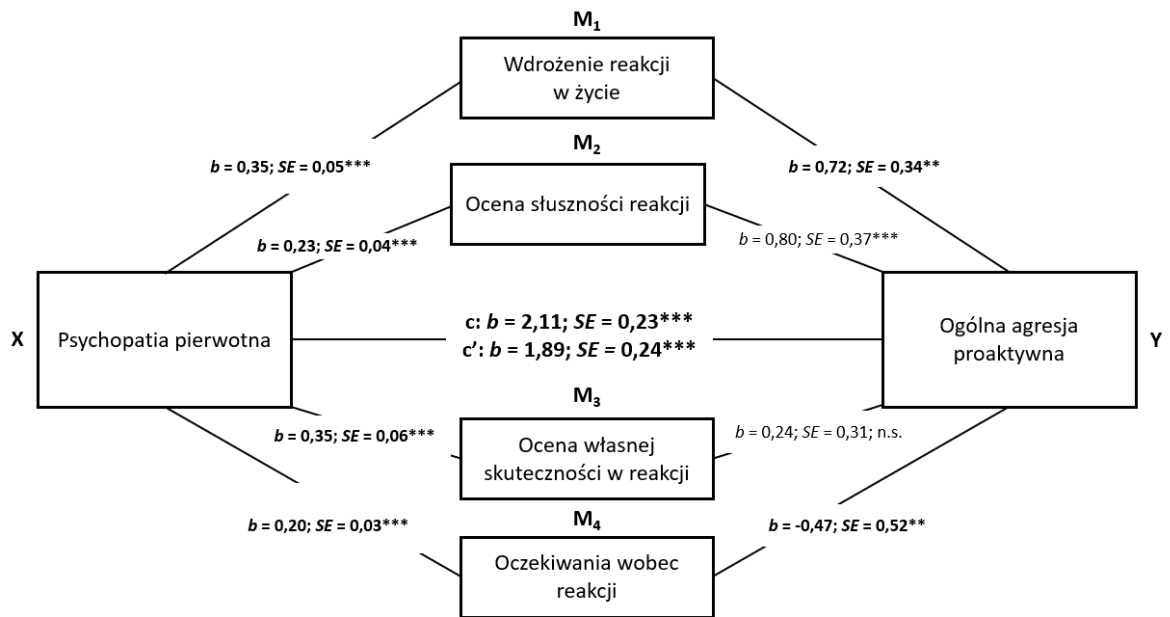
$M_1$

Wdrożenie reakcji w życie

$b$ = 0,35; $SE$ = 0,05***

$b$ = 0,72; $SE$ = 0,34**

$M_2$

Ocena słuszności reakcji

$b$ = 0,23; $SE$ = 0,04***

$b$ = 0,80; $SE$ = 0,37***

X

Psychopatia pierwotna

c: $b$ = 2,11; $SE$ = 0,23***

c': $b$ = 1,89; $SE$ = 0,24***

Ogólna agresja proaktywna

Y

$M_3$

$b$ = 0,35; $SE$ = 0,06***

Ocena własnej skuteczności w reakcji

$b$ = 0,24; $SE$ = 0,31; n.s.

$b$ = 0,20; $SE$ = 0,03***

$M_4$

$b$ = -0,47; $SE$ = 0,52**

Oczekiwania wobec reakcji